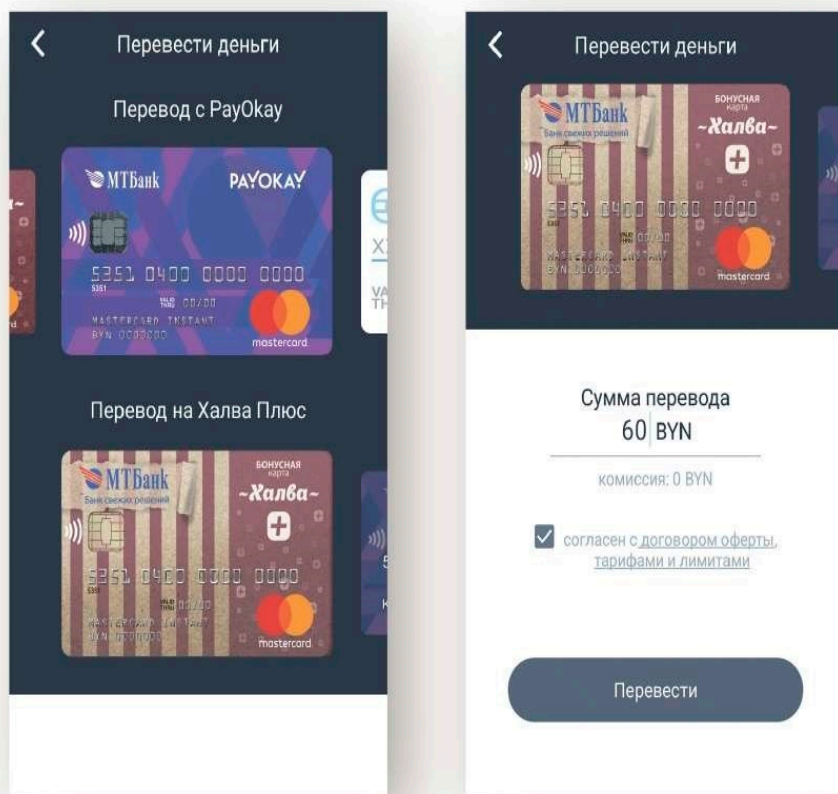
Перевести деньги

Перевод с PayOkay

МТБанк PAYOKAY

5351 0400 0000 0000

5351

VALID THRU 00/00

MASTERCARD INSTANT

BYN 0000000

mastercard

Перевод на Халва Плюс

МТБанк

Банк свежих решений

БОНУСНАЯ карта

-Халва-

5351 0400 0000 0000

5351

VALID THRU 00/00

MASTERCARD INSTANT

BYN 0000000

mastercard

Перевести деньги

МТБанк

Банк свежих решений

БОНУСНАЯ карта

-Халва-

5351 0400 0000 0000

VALID THRU 00/00

MASTERCARD INSTANT

BYN 0000000

mastercard

Сумма перевода

60 BYN

комиссия: 0 BYN

согласен с договором оферты, тарифами и лимитами

Перевести